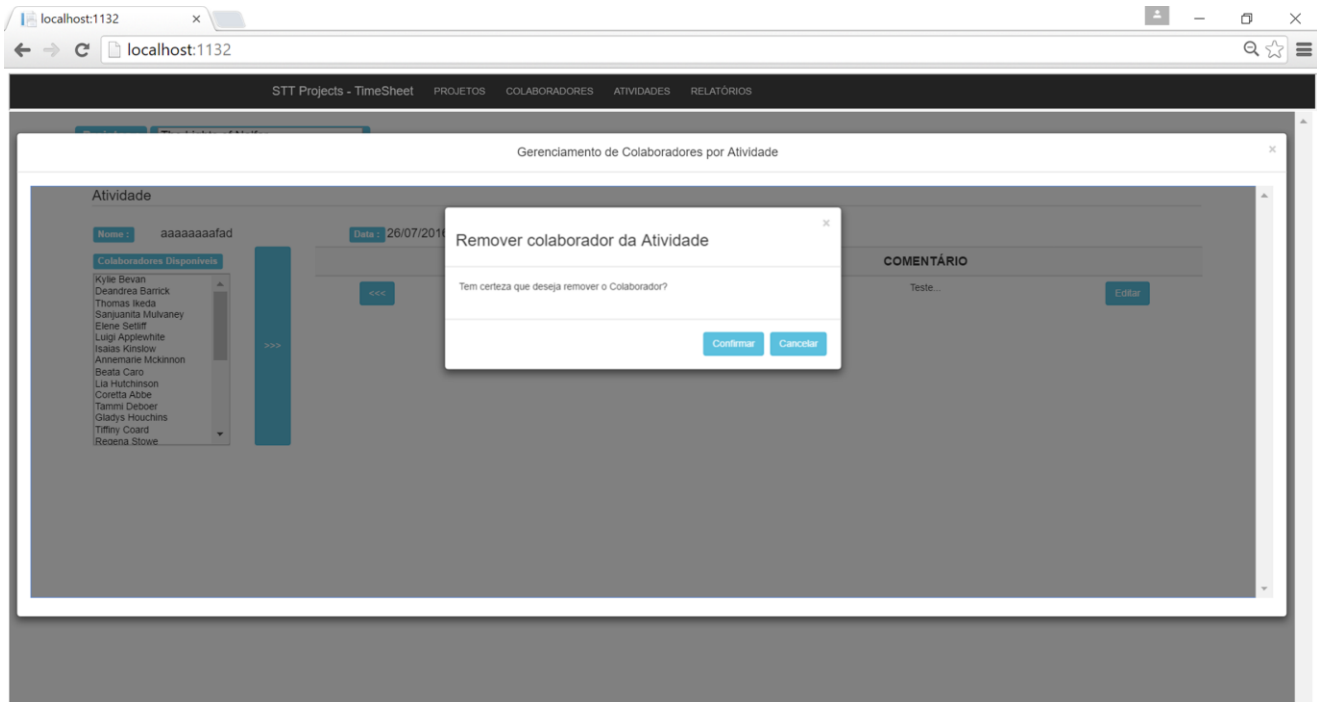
localhost:1132 ×

localhost:1132

STT Projects - TimeSheet PROJETOS COLABORADORES ATIVIDADES RELATÓRIOS

Gerenciamento de Colaboradores por Atividade ×

Atividade

Nome : aaaaaaaafad

Data : 26/07/2016

Colaboradores Disponíveis

Kylie Bevan
Deandrea Barrick
Thomas Ikeda
Sanjuanita Mulvaney
Elene Setliff
Luigi Applewhite
Isaias Kinslow
Annemarie Mckinnon
Beata Caro
Lia Hutchinson
Coretta Abbe
Tammi Deboer
Gladys Houchins
Tiffiny Coard
Regena Stowe

>>>

<<<

COMENTÁRIO

Teste...

Editar

Remover colaborador da Atividade ×

Tem certeza que deseja remover o Colaborador?

Confirmar Cancelar